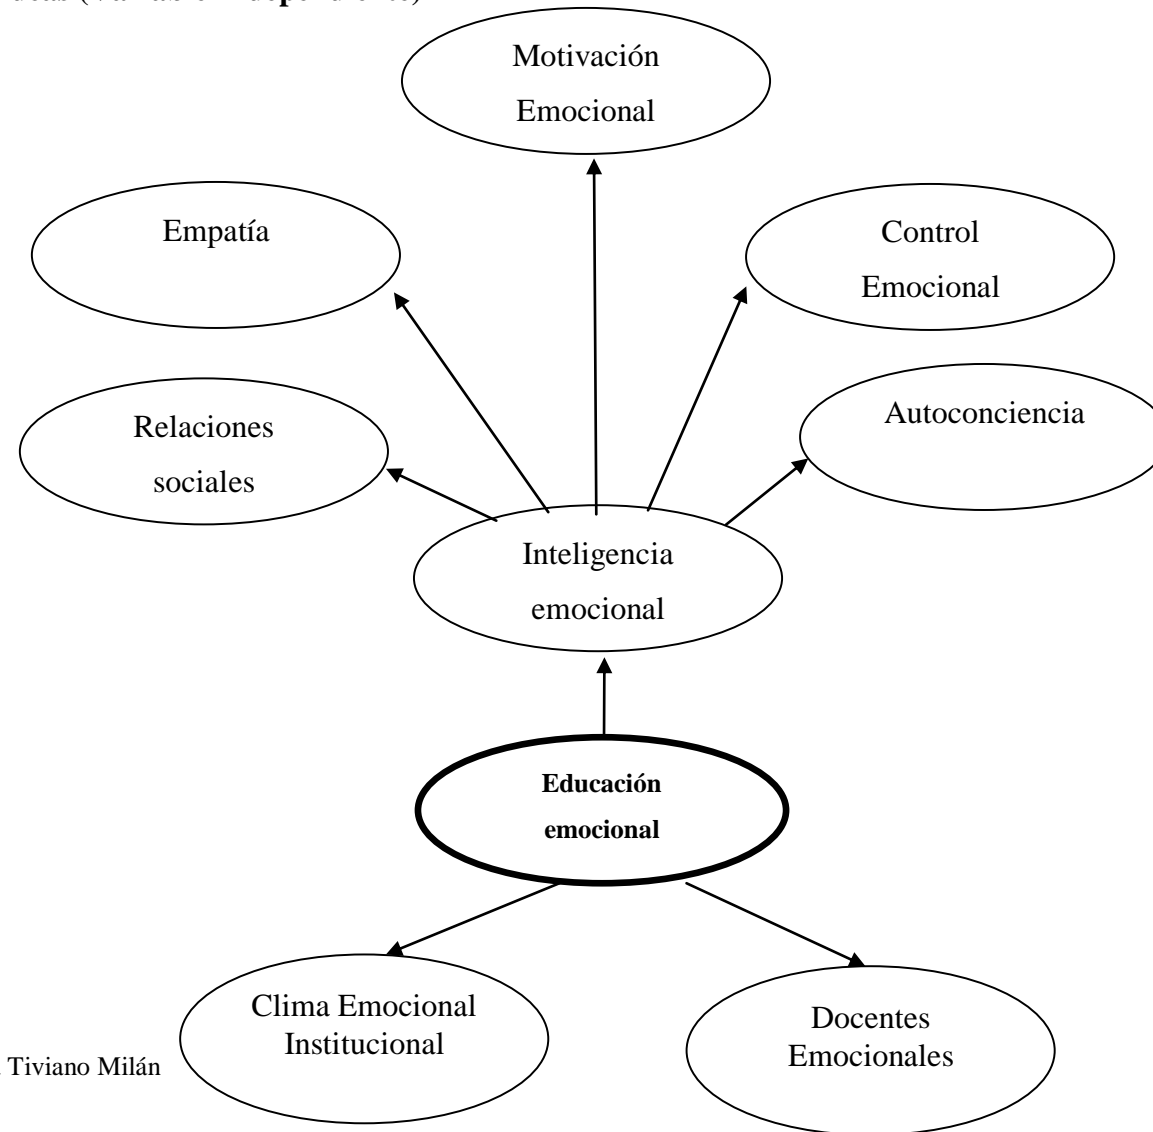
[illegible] (Variable independiente)

Motivación Emocional

Empatía

Control Emocional

Relaciones sociales

Autoconciencia

Inteligencia emocional

**Educación emocional**

Clima Emocional Institucional

Docentes Emocionales

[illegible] Tiviano Milán